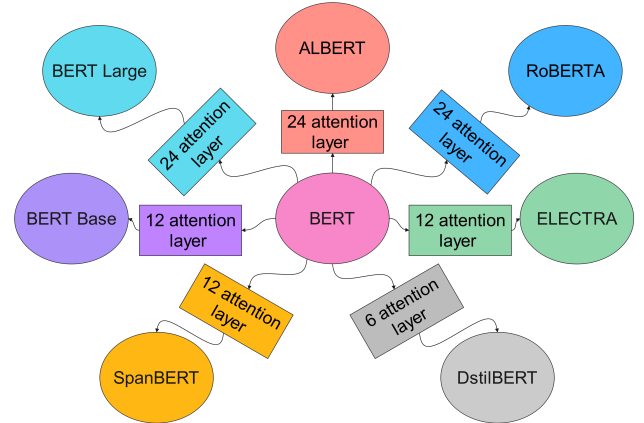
ALBERT

BERT Large

RoBERTA

24 attention layer

24 attention layer

24 attention layer

BERT Base

12 attention layer

BERT

12 attention layer

ELECTRA

12 attention layer

6 attention layer

SpanBERT

DstilBERT